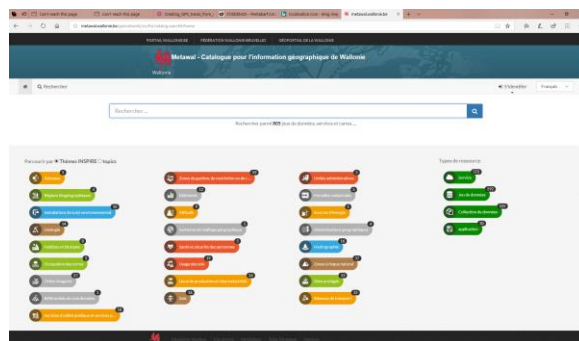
metawal.wallonie.be

PORTAIL WALLONIE | FÉDÉRATION WALLONIE-BRUXELLES | GÉOPORTAIL DE LA WALLONIE

Metawal - Catalogue pour l'information géographique de Wallonie

Wallonie

Rechercher

S'identifier | Français

Rechercher...

Rechercher parmi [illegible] jeux de données, services et cartes...

Parcourir par: Thèmes INSPIRE Topics

Adresses
Régions biogéographiques
Installations de suivi environnemental
Géologie
Habitats et biotopes
Occupation des terres
Ortho-imagerie
Altitude
Services d'utilité publique et services publics

Zones de gestion, de restriction ou de réglementation
Bâtiments
Altitude
Systèmes de maillage géographique
Santé et sécurité des personnes
Usage des sols
Lieux de production et sites industriels
Sols

Unités administratives
Parcelles cadastrales
Sources d'énergie
Dénominations géographiques
Hydrographie
Zones à risque naturel
Sites protégés
Réseaux de transport

Types de ressource

Service
Jeu de données
Collection de données
application